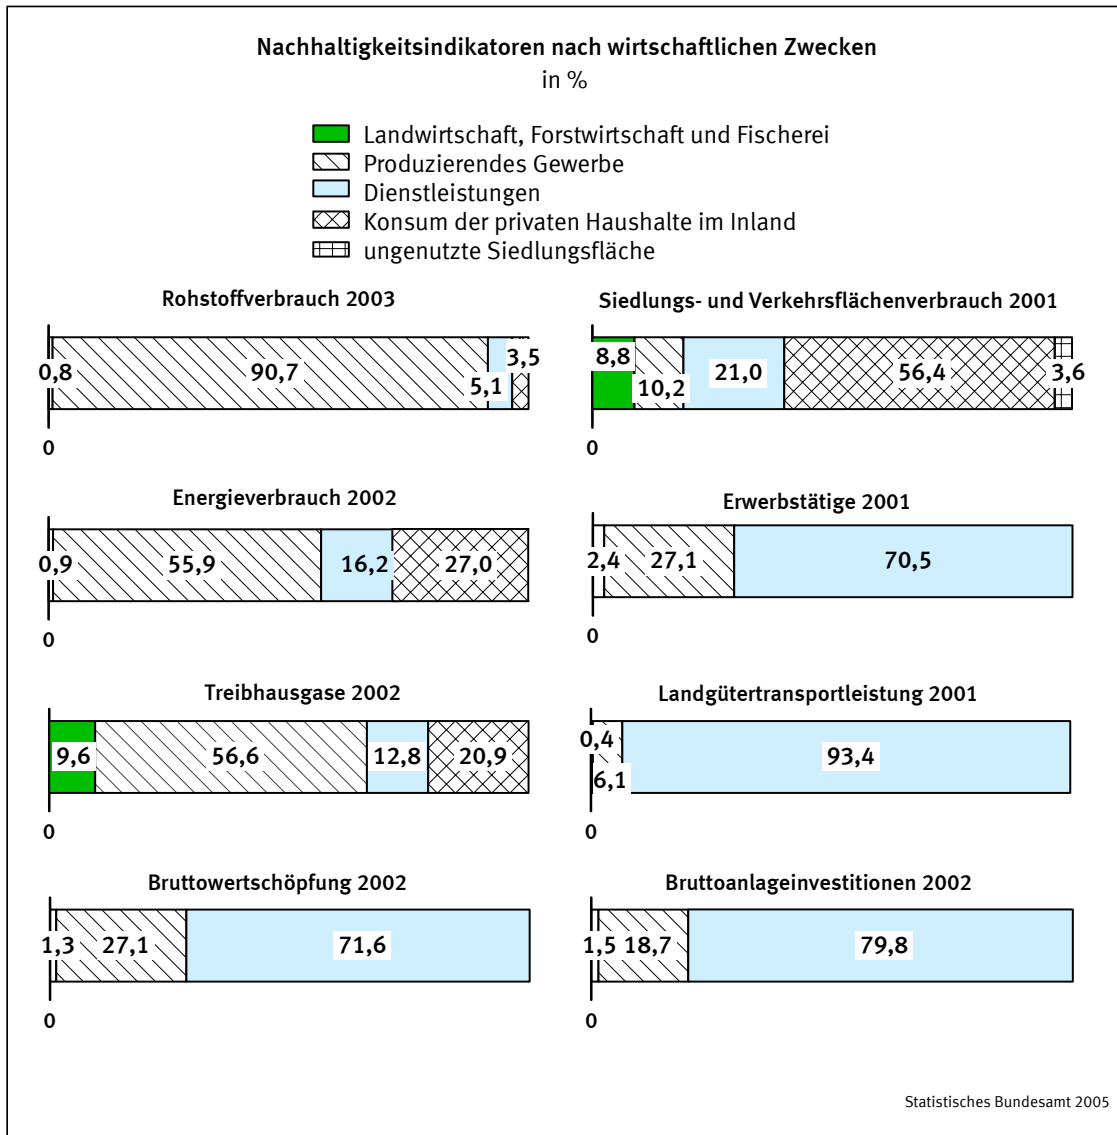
Nachhaltigkeitsindikatoren nach wirtschaftlichen Zwecken
in %

Landwirtschaft, Forstwirtschaft und Fischerei
Produzierendes Gewerbe
Dienstleistungen
Konsum der privaten Haushalte im Inland
ungenutzte Siedlungsfläche

Rohstoffverbrauch 2003
0,8 90,7 5,1 3,5
0

Siedlungs- und Verkehrsflächenverbrauch 2001
8,8 10,2 21,0 56,4 3,6
0

Energieverbrauch 2002
0,9 55,9 16,2 27,0
0

Erwerbstätige 2001
2,4 27,1 70,5
0

Treibhausgase 2002
9,6 56,6 12,8 20,9
0

Landgütertransportleistung 2001
0,4 6,1 93,4
0

Bruttowertschöpfung 2002
1,3 27,1 71,6
0

Bruttoanlageinvestitionen 2002
1,5 18,7 79,8
0

Statistisches Bundesamt 2005